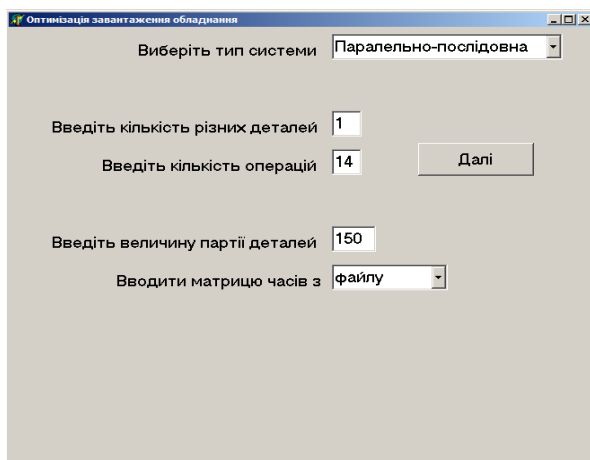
Оптимізація завантаження обладнання

Виберіть тип системи Паралельно-послідовна

Введіть кількість різних деталей 1

Введіть кількість операцій 14

Далі

Введіть величину партії деталей 150

Вводити матрицю часів з файлу